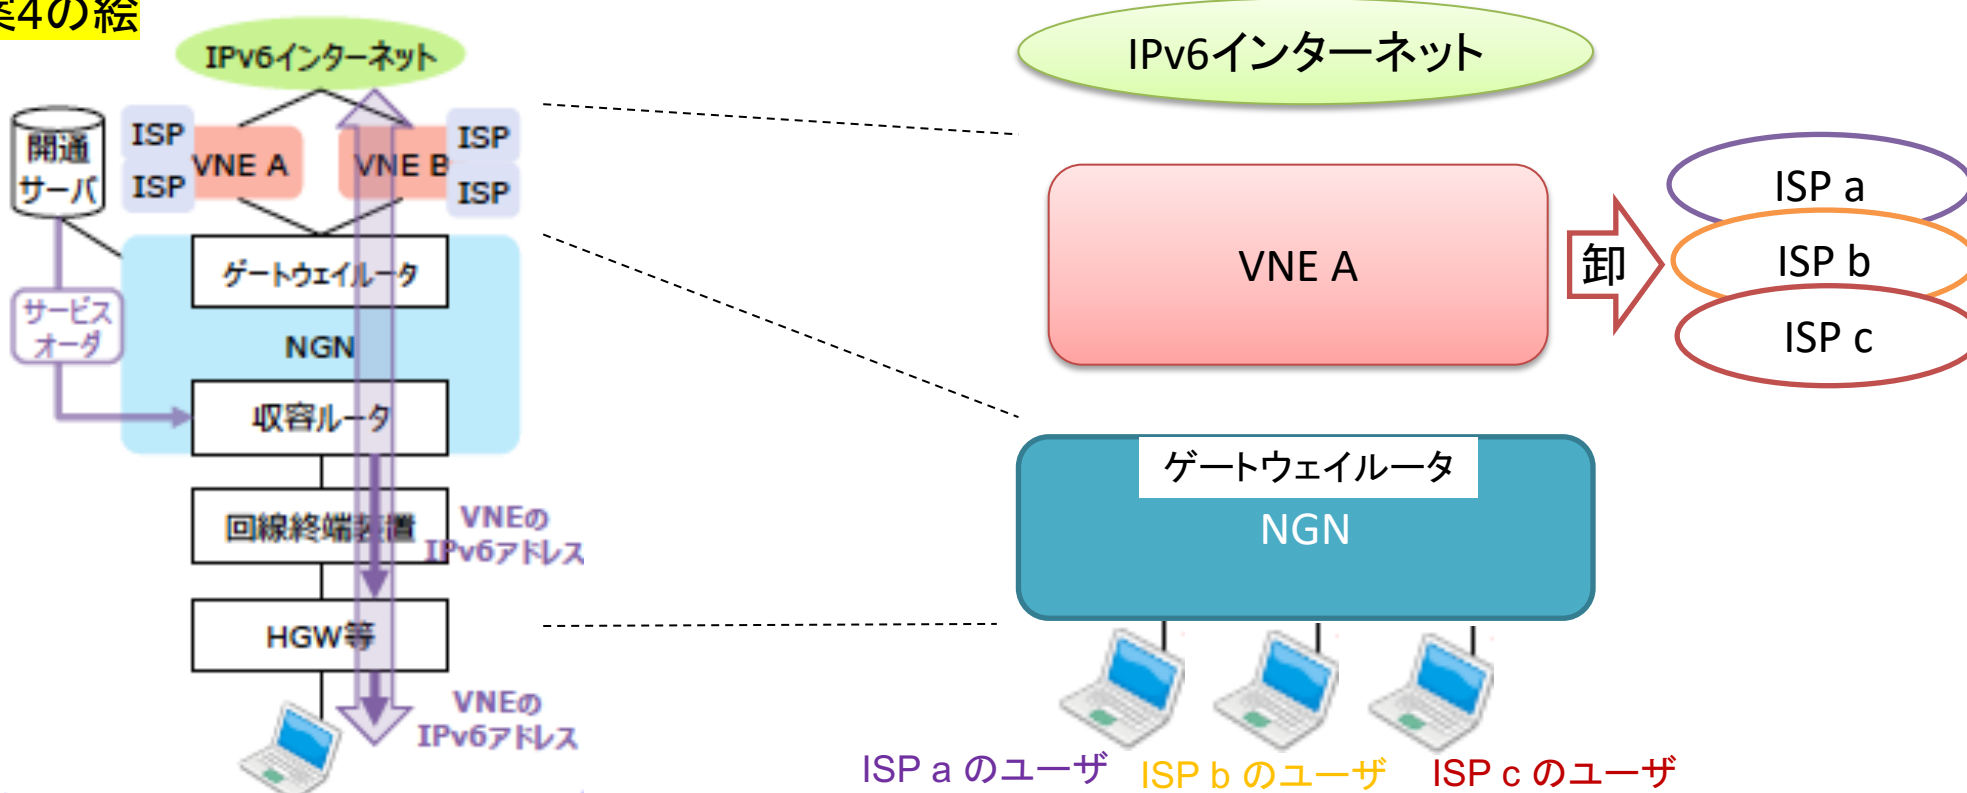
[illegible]4の絵

IPv6インターネット

開通サーバ

ISP
ISP
VNE A
VNE B
ISP
ISP

ゲートウェイルータ
サービスオーダ
NGN
収容ルータ
回線終端装置
VNEのIPv6アドレス
HGW等
VNEのIPv6アドレス

IPv6インターネット

VNE A
卸
ISP a
ISP b
ISP c

ゲートウェイルータ
NGN

ISP a のユーザ
ISP b のユーザ
ISP c のユーザ